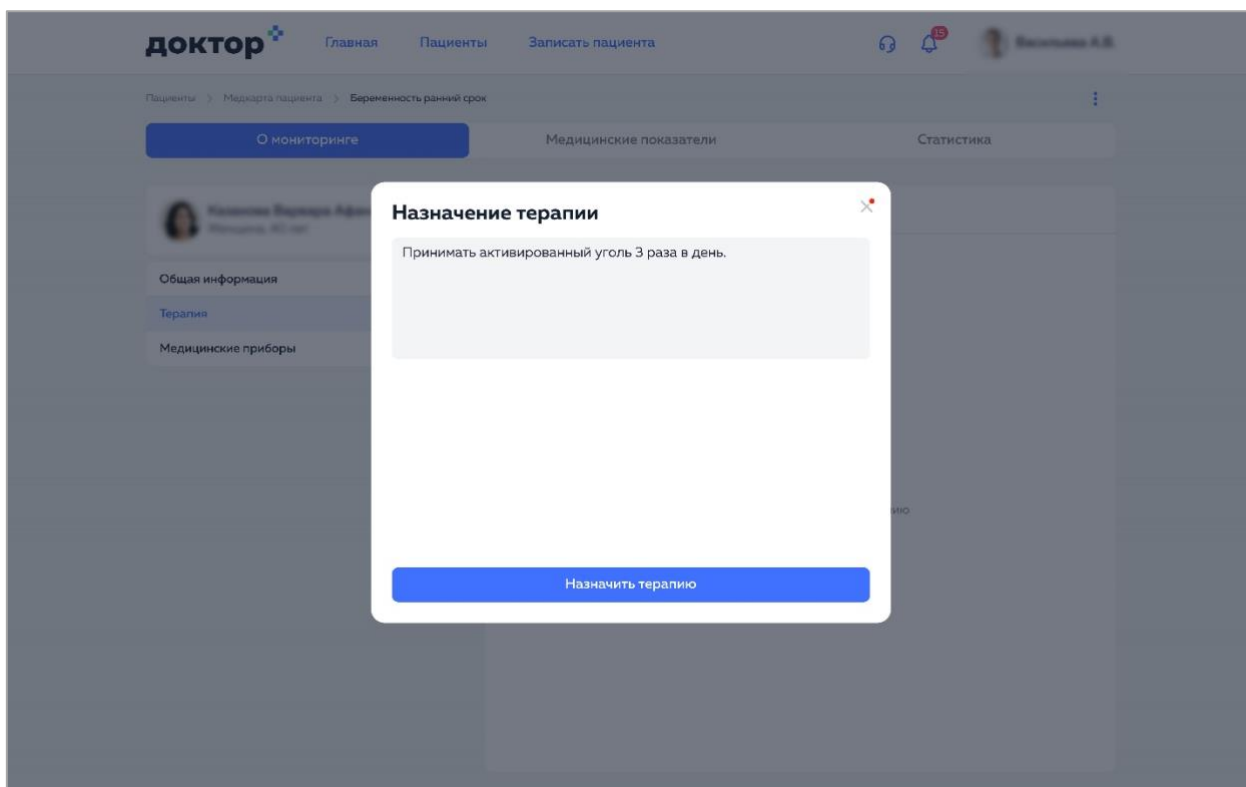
доктор

Главная Пациенты Записать пациента

15

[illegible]

Пациенты > Медкарта пациента > Беременность ранний срок

О мониторинге

Медицинские показатели

Статистика

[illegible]

Общая информация

Терапия

Медицинские приборы

Назначение терапии

Принимать активированный уголь 3 раза в день.

Назначить терапию